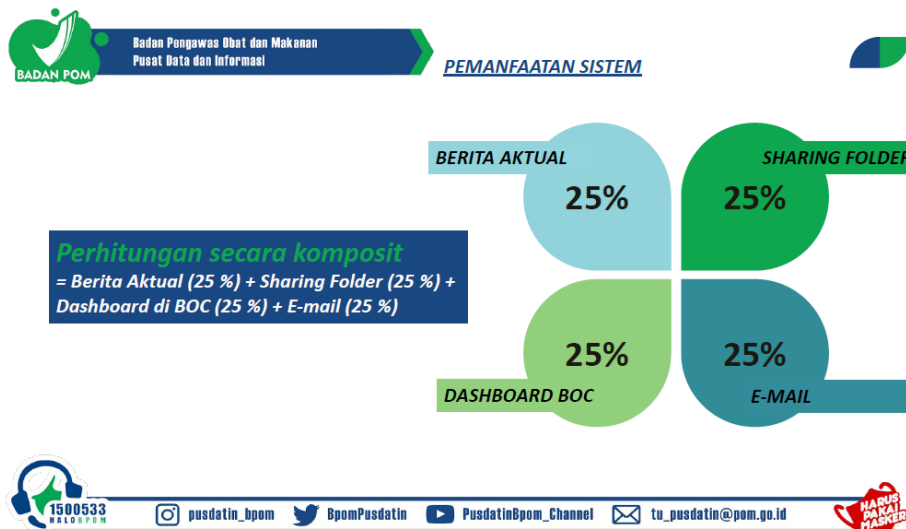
BADAN POM

Badan Pengawas Obat dan Makanan
Pusat Data dan Informasi

PEMANFAATAN SISTEM

BERITA AKTUAL
25%

SHARING FOLDER
25%

Perhitungan secara komposit
= Berita Aktual (25 %) + Sharing Folder (25 %) + Dashboard di BOC (25 %) + E-mail (25 %)

25%
DASHBOARD BOC

25%
E-MAIL

1500533
HALOBPOM

pusdatin_bpom

BpomPusdatin

PusdatinBpom_Channel

tu_pusdatin@pom.go.id

HARUS PAKAI MASKER